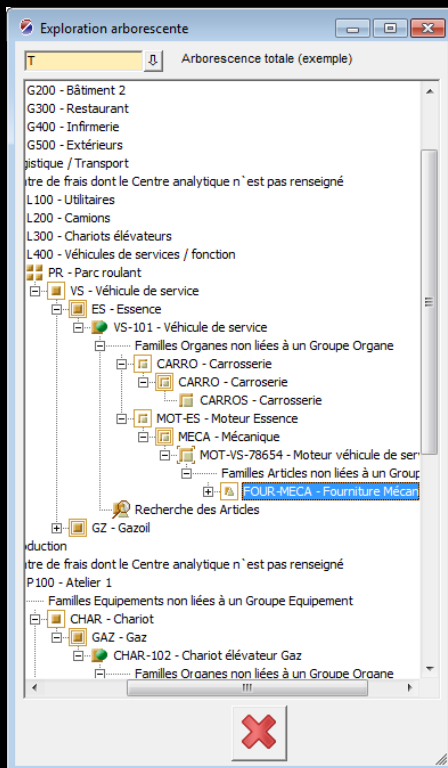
Exploration arborescente

T

Arborescence totale (exemple)

G200 - Bâtiment 2
G300 - Restaurant
G400 - Infirmerie
G500 - Extérieurs
gistique / Transport
tre de frais dont le Centre analytique n`est pas renseigné
L100 - Utilitaires
L200 - Camions
L300 - Chariots élévateurs
L400 - Véhicules de services / fonction
PR - Parc roulant
VS - Véhicule de service
ES - Essence
VS-101 - Véhicule de service
Familles Organes non liées à un Groupe Organe
CARRO - Carrosserie
CARRO - Carroserie
CARROS - Carrosserie
MOT-ES - Moteur Essence
MECA - Mécanique
MOT-VS-78654 - Moteur véhicule de serv
Familles Articles non liées à un Group
FOUR-MECA - Fourniture Mécan
Recherche des Articles
GZ - Gazoil
oduction
tre de frais dont le Centre analytique n`est pas renseigné
P100 - Atelier 1
Familles Equipements non liées à un Groupe Equipement
CHAR - Chariot
GAZ - Gaz
CHAR-102 - Chariot élévateur Gaz
Familles Organes non liées à un Groupe Organe